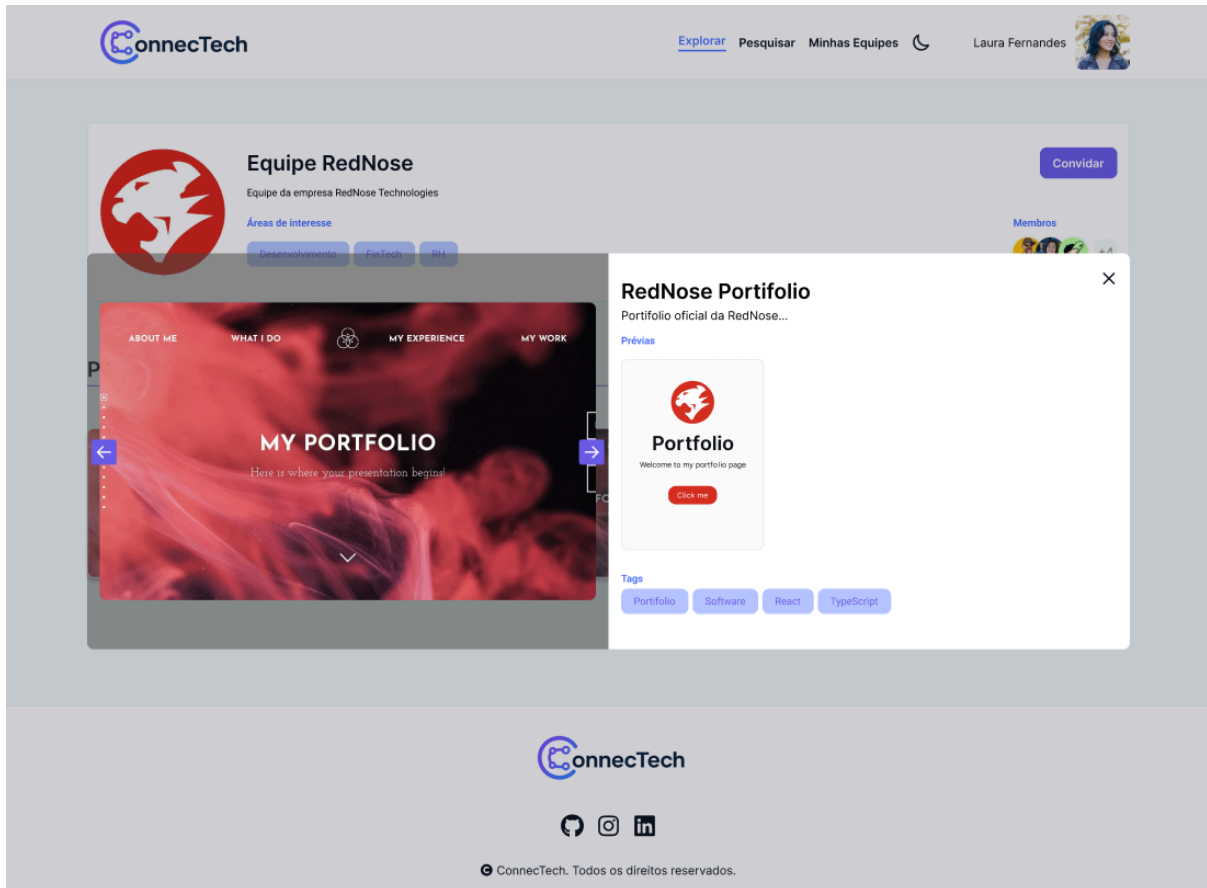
ConnecTech

Explorar Pesquisar Minhas Equipes

Laura Fernandes

Equipe RedNose

Equipe da empresa RedNose Technologies

Áreas de interesse

Desenvolvimento FinTech RH

Convidar

Membros

ABOUT ME WHAT I DO MY EXPERIENCE MY WORK

MY PORTFOLIO

Here is where your presentation begins!

RedNose Portifolio

Portifolio oficial da RedNose...

Prévias

Portfolio

Welcome to my portfolio page

Click me

Tags

Portifolio Software React TypeScript

ConnecTech

© ConnecTech. Todos os direitos reservados.